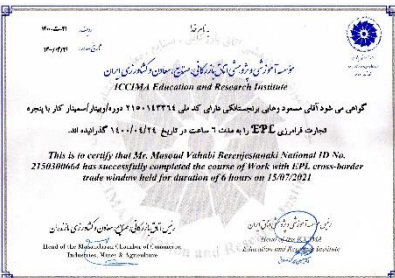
تاریخ: ۱۴۰۰/۰۴/۳۱
شماره:
باسمه تعالی
موسسه آموزشی و پژوهشی اتاق بازرگانی، صنایع، معادن و کشاورزی ایران
ICCIMA Education and Research Institute

گواهی می شود آقای مسعود وهابی برنجستانکی دارای کد ملی ۲۱۵۰۱۴۳۳۶۴ دوره/وبینار/سمینار کار با پنجره تجارت فرامرزی EPL را به مدت ۶ ساعت در تاریخ ۱۴۰۰/۰۴/۲۴ گذرانده اند.

This is to certify that Mr. Masoud Vahabi Berenjestanaki National ID No. 2150300664 has successfully completed the course of Work with EPL cross-border trade window held for duration of 6 hours on 15/07/2021

رئیس اتاق بازرگانی، صنایع، معادن و کشاورزی مازندران
Head of the Mazandaran Chamber of Commerce, Industries, Mines & Agriculture

رئیس موسسه آموزشی و پژوهشی اتاق ایران
Head of the ICCIMA Education and Research Institute